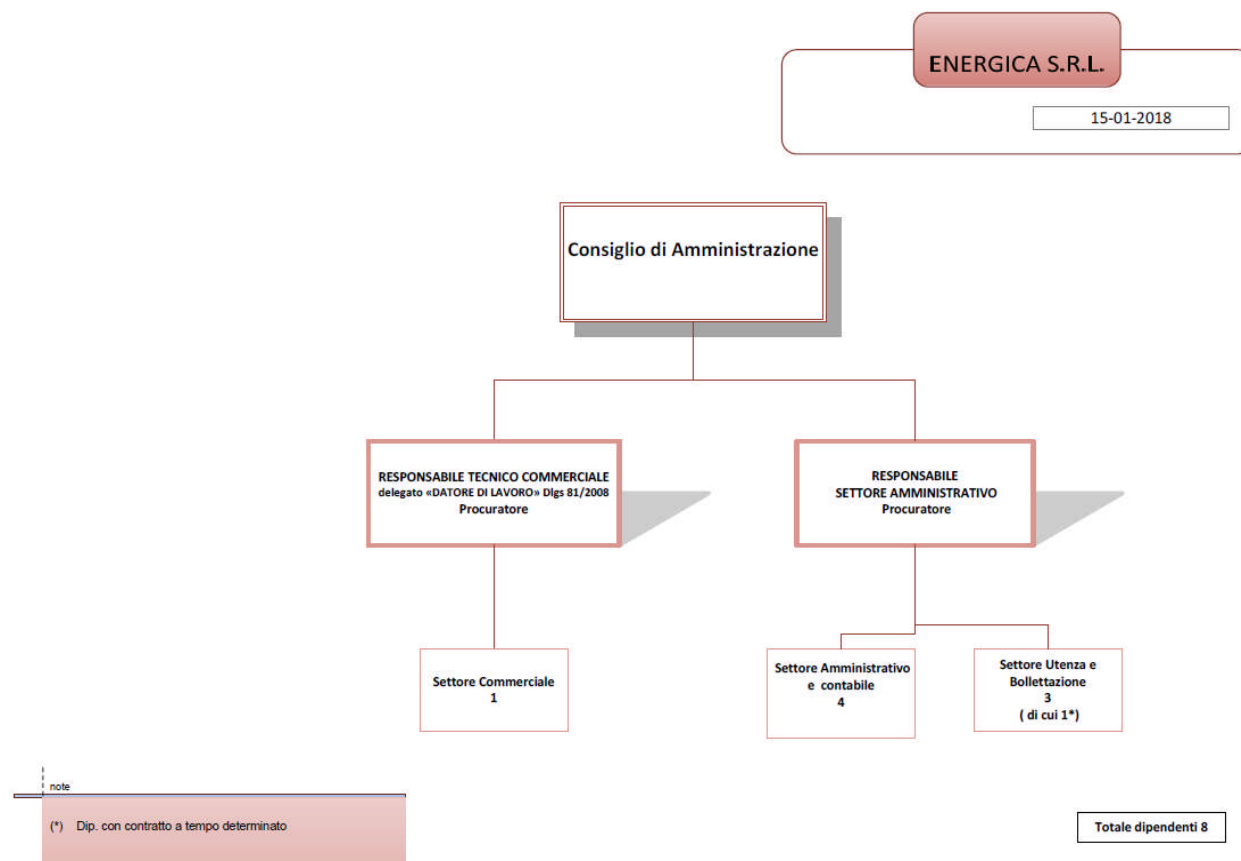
ENERGICA S.R.L.

15-01-2018

Consiglio di Amministrazione

RESPONSABILE TECNICO COMMERCIALE
delegato «DATORE DI LAVORO» Dlgs 81/2008
Procuratore

RESPONSABILE
SETTORE AMMINISTRATIVO
Procuratore

Settore Commerciale
1

Settore Amministrativo e contabile
4

Settore Utenza e Bollettazione
3
( di cui 1*)

note

(*) Dip. con contratto a tempo determinato

Totale dipendenti 8